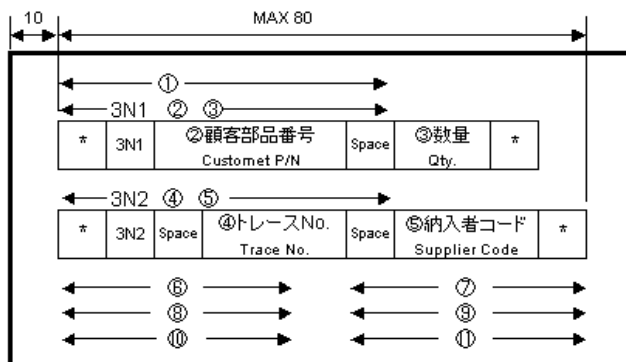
10

MAX 80

①

3N1 ② ③

| * | 3N1 | ②顧客部品番号 Customet P/N | Space | ③数量 Qty. | * |
|---|---|---|---|---|---|

3N2 ④ ⑤

| * | 3N2 | Space | ④トレースNo. Trace No. | Space | ⑤納入者コード Supplier Code | * |
|---|---|---|---|---|---|---|

⑥ ⑦

⑧ ⑨

⑩ ⑪